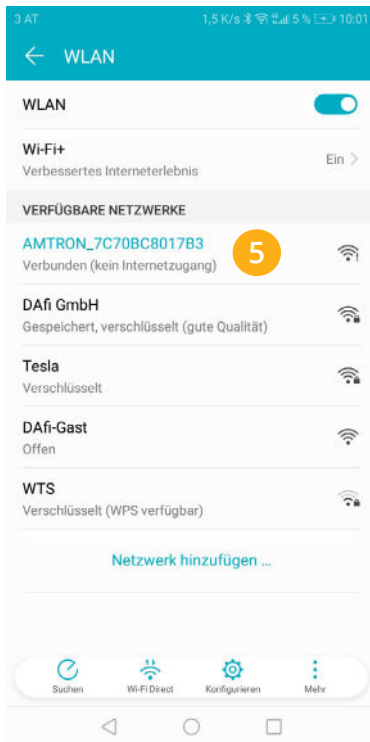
3 AT
1,5 K/s 5 % 10:01

WLAN

WLAN

Wi-Fi+
Verbessertes Interneterlebnis
Ein

VERFÜGBARE NETZWERKE

AMTRON_7C70BC8017B3
Verbunden (kein Internetzugang)
5

DAfi GmbH
Gespeichert, verschlüsselt (gute Qualität)

Tesla
Verschlüsselt

DAfi-Gast
Offen

WTS
Verschlüsselt (WPS verfügbar)

Netzwerk hinzufügen ...

Suchen
Wi-Fi Direct
Konfigurieren
Mehr